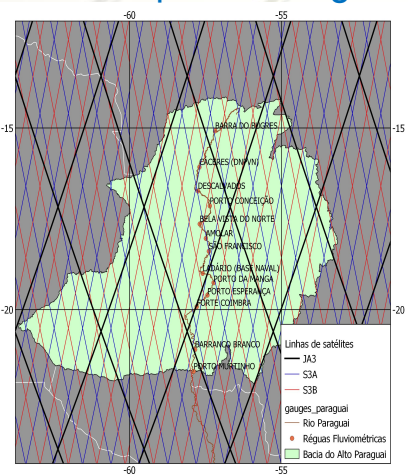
-60
-55
-15
-15
-20
-20
-60
-55
BARRA DO BUGRES
CÁCERES (DNPVN)
DESCALVADOS
PORTO CONCEIÇÃO
BELA VISTA DO NORTE
AMOLAR
SÃO FRANCISCO
LADÁRIO (BASE NAVAL)
PORTO DA MANGA
PORTO ESPERANÇA
FORTE COIMBRA
BARRANCO BRANCO
PORTO MURTINHO
Linhas de satélites
JA3
S3A
S3B
gauges_paraguai
Rio Paraguai
Réguas Fluviométricas
Bacia do Alto Paraguai